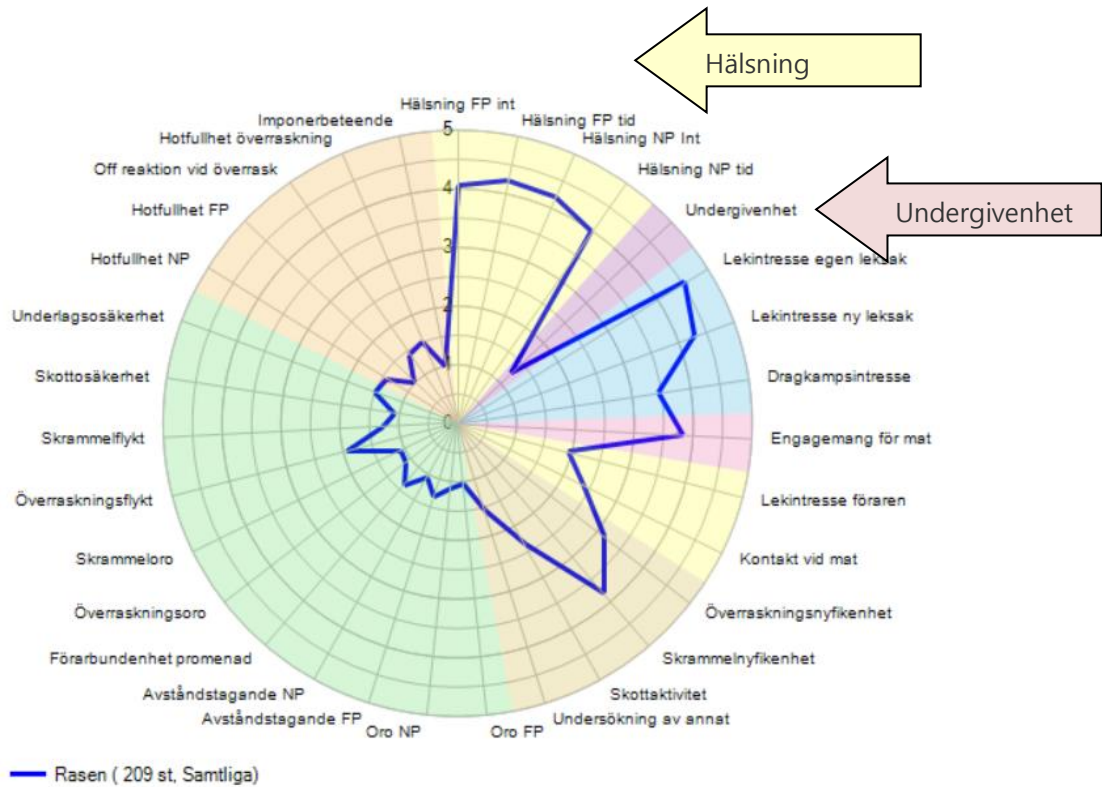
Hälsning

Undergivenhet

Hälsning FP int
Hälsning FP tid
Hälsning NP Int
Hälsning NP tid
Undergivenhet
Lekintresse egen leksak
Lekintresse ny leksak
Dragkampsintresse
Engagemang för mat
Lekintresse föraren
Kontakt vid mat
Överraskningsnyfikenhet
Skrammelnyfikenhet
Skottaktivitet
Undersökning av annat
Oro FP
Oro NP
Avståndstagande FP
Avståndstagande NP
Förarbundenhet promenad
Överraskningsoro
Skrammeloro
Överraskningsflykt
Skrammelflykt
Skottosäkerhet
Underlagsosäkerhet
Hotfullhet NP
Hotfullhet FP
Off reaktion vid överrask
Hotfullhet överraskning
Imponerbeteende

5
4
3
2
1
0

Rasen ( 209 st, Samtliga)